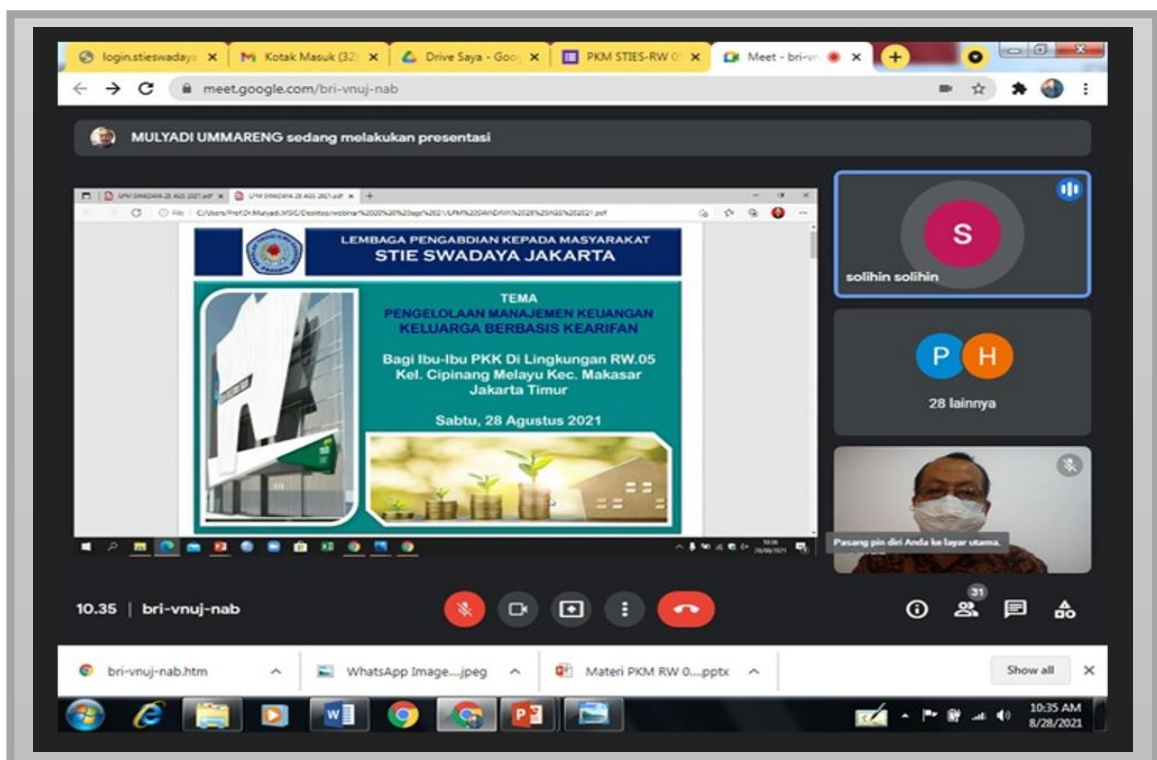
login.stieswadaya ×
Kotak Masuk (32) ×
Drive Saya - Goo ×
PKM STIES-RW 0 ×
Meet - bri-vn ×
+

meet.google.com/bri-vnuj-nab

MULYADI UMMARENG sedang melakukan presentasi

LPM SWADAYA 28 AGS 2021.pdf ×
LPM SWADAYA 28 AGS 2021.pdf ×
+

LEMBAGA PENGABDIAN KEPADA MASYARAKAT
STIE SWADAYA JAKARTA

TEMA
PENGELOLAAN MANAJEMEN KEUANGAN KELUARGA BERBASIS KEARIFAN

Bagi Ibu-Ibu PKK Di Lingkungan RW.05 Kel. Cipinang Melayu Kec. Makasar Jakarta Timur

Sabtu, 28 Agustus 2021

S
solihin solihin

P H
28 lainnya

Pasang pin diri Anda ke layar utama.

10.35 | bri-vnuj-nab

31

bri-vnuj-nab.htm
WhatsApp Image....jpeg
Materi PKM RW 0....pptx
Show all

10:35 AM
8/28/2021